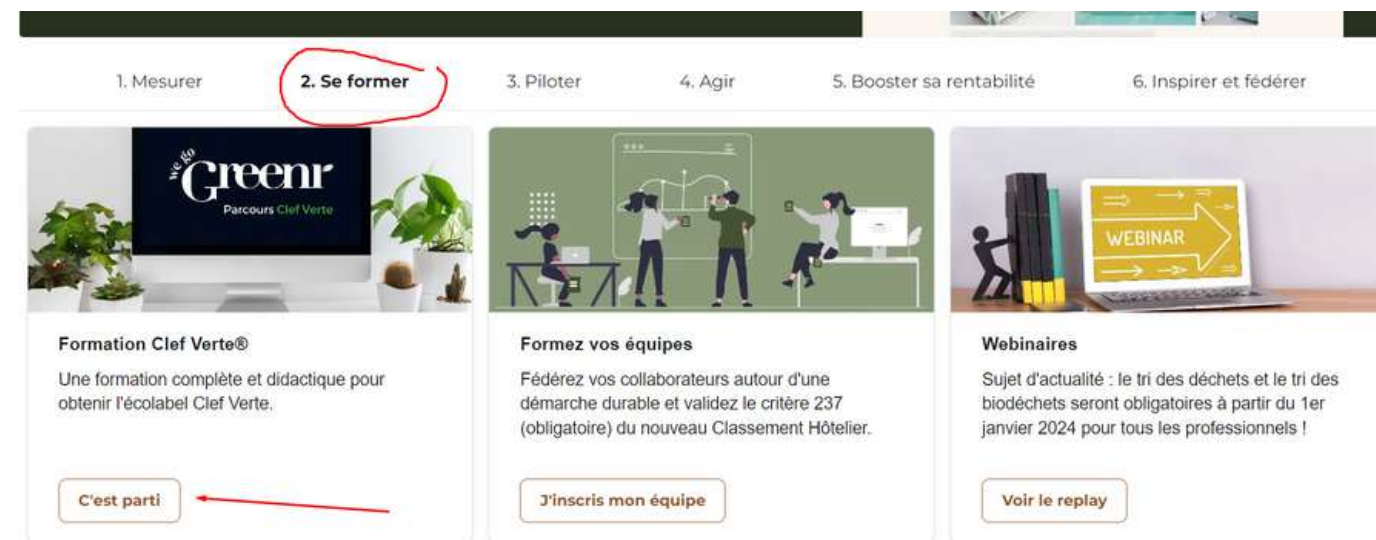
1. Mesurer
2. Se former
3. Piloter
4. Agir
5. Booster sa rentabilité
6. Inspirer et fédérer

we go Greenr
Parcours Clef Verte

Formation Clef Verte®
Une formation complète et didactique pour obtenir l'écolabel Clef Verte.
C'est parti

Formez vos équipes
Fédérez vos collaborateurs autour d'une démarche durable et validez le critère 237 (obligatoire) du nouveau Classement Hôtelier.
J'inscris mon équipe

WEBINAR

Webinaires
Sujet d'actualité : le tri des déchets et le tri des biodéchets seront obligatoires à partir du 1er janvier 2024 pour tous les professionnels !
Voir le replay